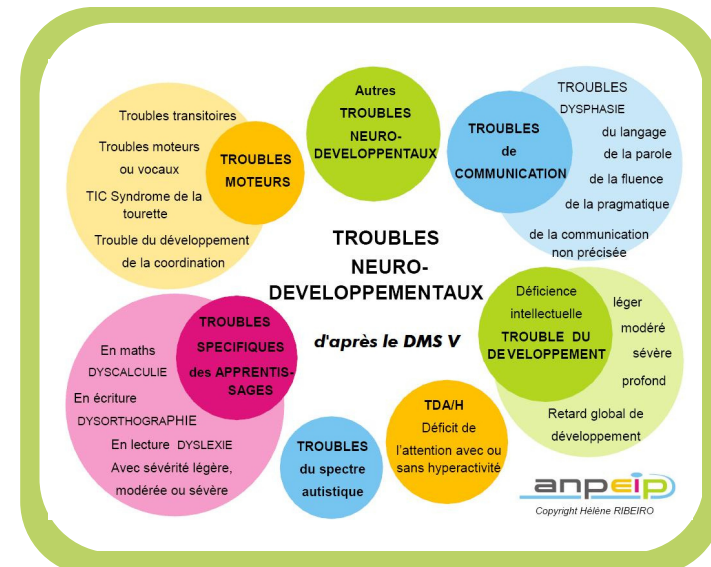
TROUBLES NEURO-DEVELOPPEMENTAUX

d'après le DMS V

Troubles transitoires

Troubles moteurs ou vocaux

TIC Syndrome de la tourette

Trouble du développement de la coordination

TROUBLES MOTEURS

Autres TROUBLES NEURO-DEVELOPPENTAUX

TROUBLES de COMMUNICATION

TROUBLES DYSPHASIE du langage de la parole de la fluence de la pragmatique de la communication non précisée

Déficience intellectuelle TROUBLE DU DEVELOPPEMENT

léger modéré sévère profond

Retard global de développement

TROUBLES SPECIFIQUES des APPRENTIS-SAGES

En maths DYSCALCULIE

En écriture DYSORTHOGRAPHIE

En lecture DYSLEXIE

Avec sévérité légère, modérée ou sévère

TROUBLES du spectre autistique

TDA/H Déficit de l'attention avec ou sans hyperactivité

anpeip

Copyright Hélène RIBEIRO